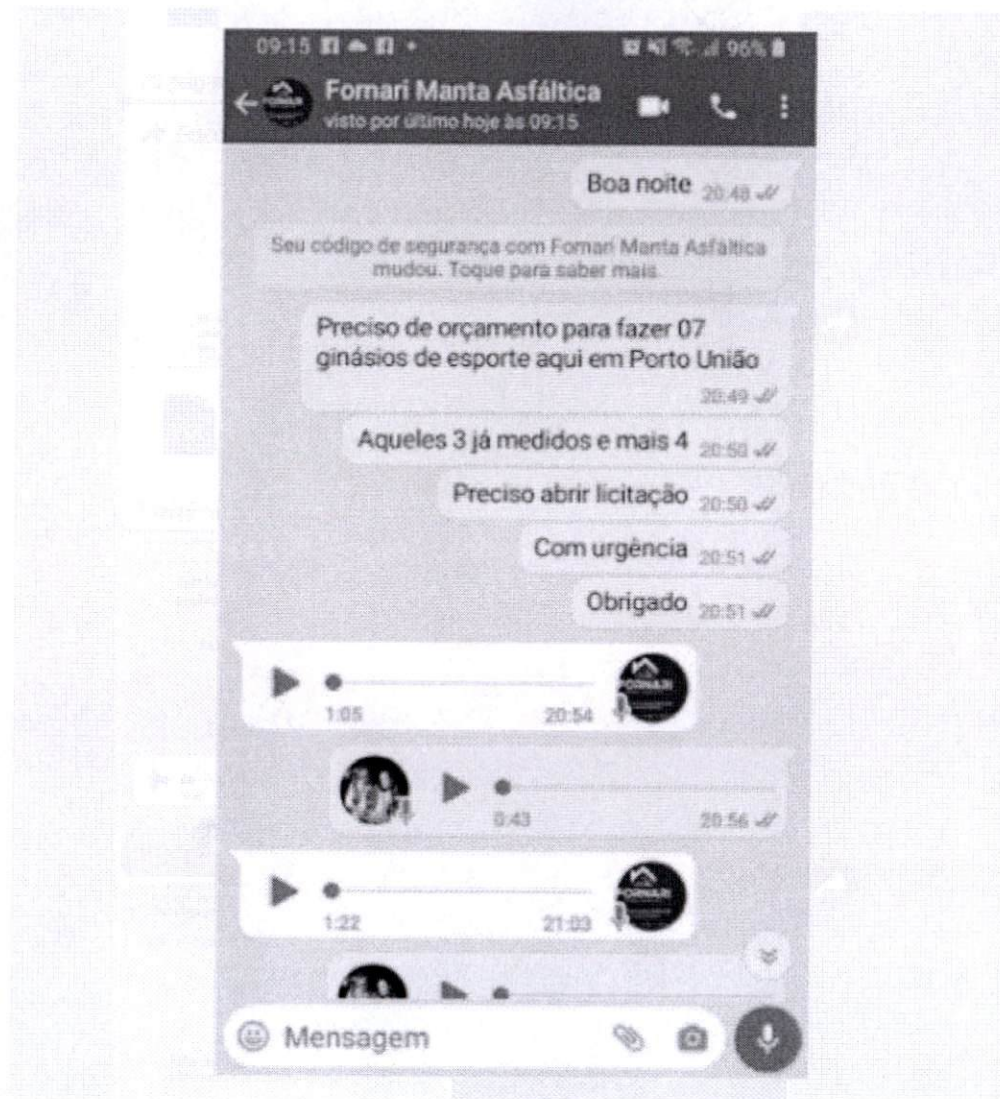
09:15 96%

Fomari Manta Asfáltica
visto por último hoje às 09:15

Boa noite 20:48

Seu código de segurança com Fomari Manta Asfáltica mudou. Toque para saber mais.

Preciso de orçamento para fazer 07 ginásios de esporte aqui em Porto União 20:49

Aqueles 3 já medidos e mais 4 20:50

Preciso abrir licitação 20:50

Com urgência 20:51

Obrigado 20:51

1:05 20:54

0:43 20:56

1:22 21:03

Mensagem